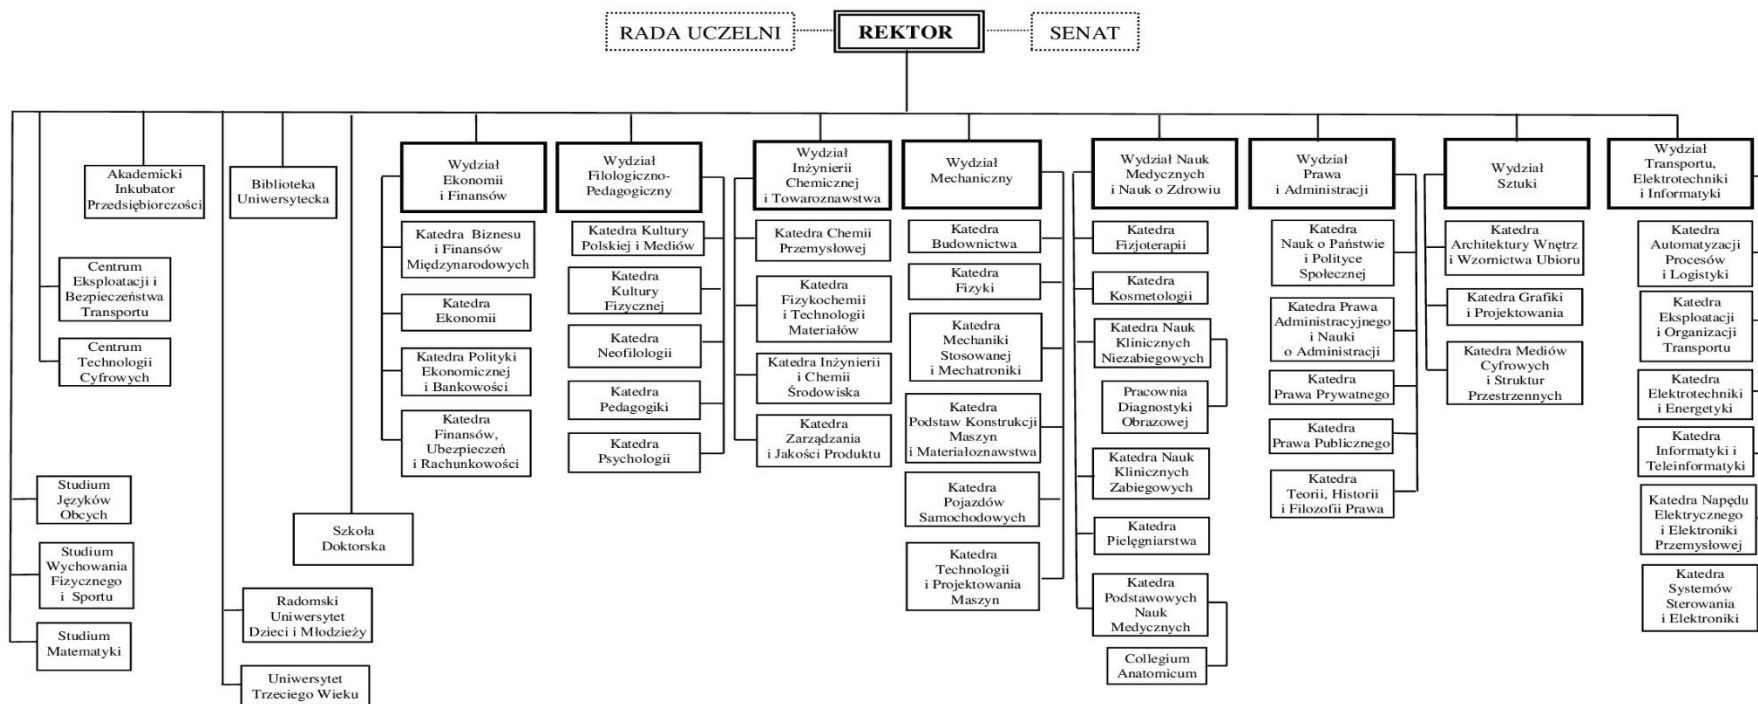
RADA UCZELNI

REKTOR

SENAT

Akademicki Inkubator Przedsiębiorczości

Centrum Eksploatacji i Bezpieczeństwa Transportu

Centrum Technologii Cyfrowych

Studium Języków Obcych

Studium Wychowania Fizycznego i Sportu

Studium Matematyki

Biblioteka Uniwersytecka

Radomski Uniwersytet Dzieci i Młodzieży

Uniwersytet Trzeciego Wieku

Szkoła Doktorska

Wydział Ekonomii i Finansów

Katedra Biznesu i Finansów Międzynarodowych

Katedra Ekonomii

Katedra Polityki Ekonomicznej i Bankowości

Katedra Finansów, Ubezpieczeń i Rachunkowości

Wydział Filologiczno-Pedagogiczny

Katedra Kultury Polskiej i Mediów

Katedra Kultury Fizycznej

Katedra Neofilologii

Katedra Pedagogiki

Katedra Psychologii

Wydział Inżynierii Chemicznej i Towaroznawstwa

Katedra Chemii Przemysłowej

Katedra Fizykochemii i Technologii Materiałów

Katedra Inżynierii i Chemii Środowiska

Katedra Zarządzania i Jakości Produktu

Wydział Mechaniczny

Katedra Budownictwa

Katedra Fizyki

Katedra Mechaniki Stosowanej i Mechatroniki

Katedra Podstaw Konstrukcji Maszyn i Materiałoznawstwa

Katedra Pojazdów Samochodowych

Katedra Technologii i Projektowania Maszyn

Wydział Nauk Medycznych i Nauk o Zdrowiu

Katedra Fizjoterapii

Katedra Kosmetologii

Katedra Nauk Klinicznych Niezabiegowych

Pracownia Diagnostyki Obrazowej

Katedra Nauk Klinicznych Zabiegowych

Katedra Pielęgniarstwa

Katedra Podstawowych Nauk Medycznych

Collegium Anatomicum

Wydział Prawa i Administracji

Katedra Nauk o Państwie i Polityce Społecznej

Katedra Prawa Administracyjnego i Nauki o Administracji

Katedra Prawa Prywatnego

Katedra Prawa Publicznego

Katedra Teorii, Historii i Filozofii Prawa

Wydział Sztuki

Katedra Architektury Wnętrz i Wzornictwa Ubioru

Katedra Grafiki i Projektowania

Katedra Mediów Cyfrowych i Struktur Przestrzennych

Wydział Transportu, Elektrotechniki i Informatyki

Katedra Automatyzacji Procesów i Logistyki

Katedra Eksploatacji i Organizacji Transportu

Katedra Elektrotechniki i Energetyki

Katedra Informatyki i Teleinformatyki

Katedra Napędu Elektrycznego i Elektroniki Przemysłowej

Katedra Systemów Sterowania i Elektroniki